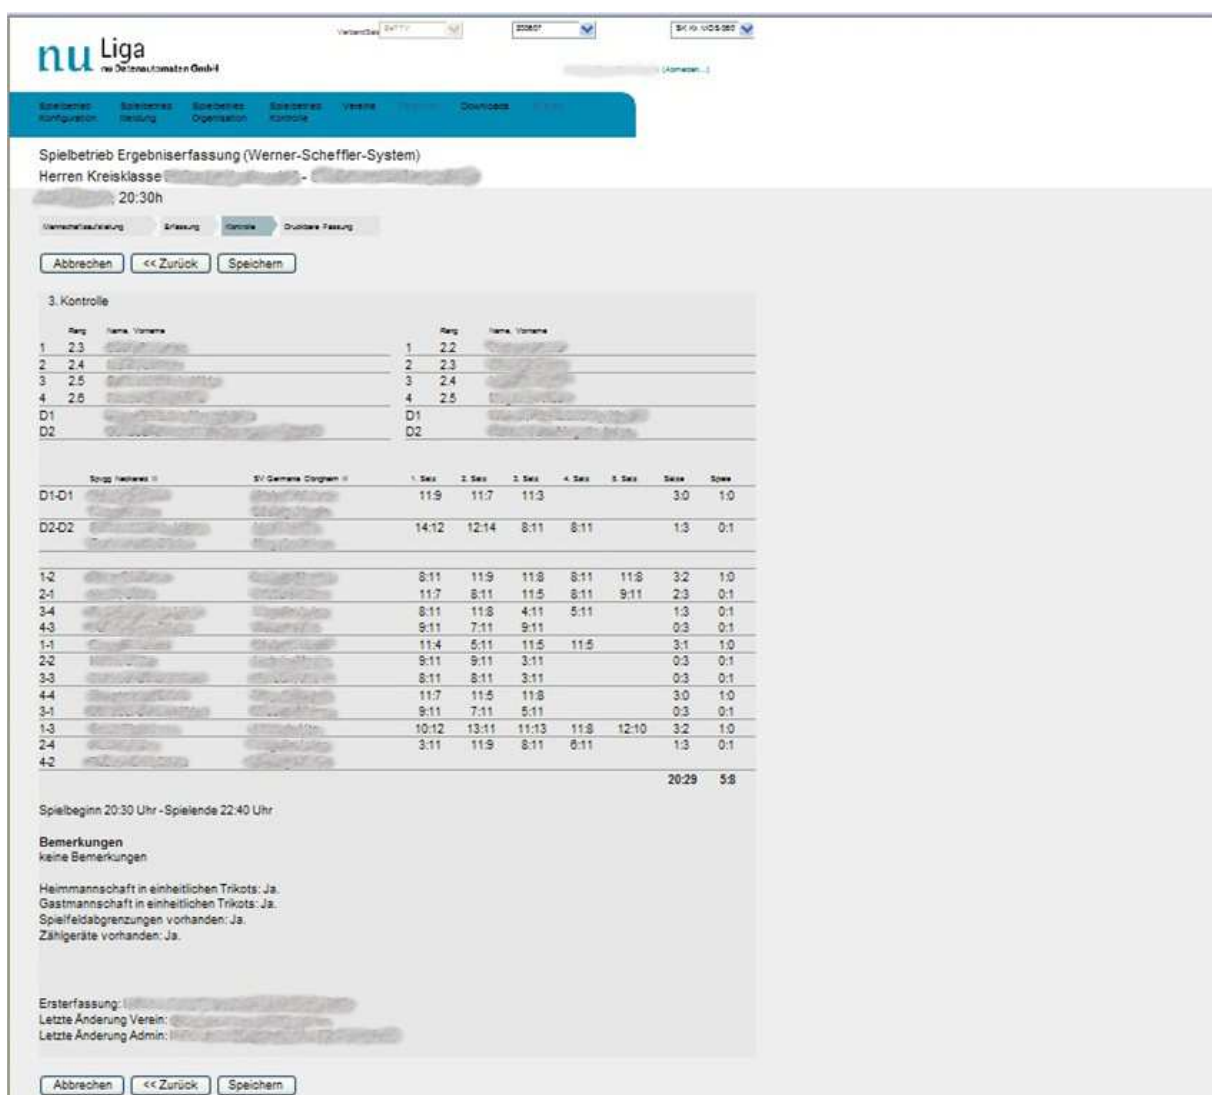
nu Liga
nu Datenautomaten GmbH

Verband/Saison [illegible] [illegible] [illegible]

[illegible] (Abmelden...)

Spielbetrieb Konfiguration | Spielbetrieb Meldung | Spielbetrieb Organisation | Spielbetrieb Kontrolle | Vereine | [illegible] | Downloads | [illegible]

Spielbetrieb Ergebniserfassung (Werner-Scheffler-System)
Herren Kreisklasse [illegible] - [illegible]
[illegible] 20:30h

Mannschaftsaufstellung | Erfassung | Kontrolle | Druckbare Fassung

Abbrechen | << Zurück | Speichern

3. Kontrolle

| | Rang | Name, Vorname | | Rang | Name, Vorname |
|---|---|---|---|---|---|
| 1 | 2.3 | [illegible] | 1 | 2.2 | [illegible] |
| 2 | 2.4 | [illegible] | 2 | 2.3 | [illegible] |
| 3 | 2.5 | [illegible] | 3 | 2.4 | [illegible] |
| 4 | 2.6 | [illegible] | 4 | 2.5 | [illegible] |
| D1 | | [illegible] | D1 | | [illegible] |
| D2 | | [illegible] | D2 | | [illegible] |

| | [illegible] | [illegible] | 1. Satz | 2. Satz | 3. Satz | 4. Satz | 5. Satz | Sätze | Spiele |
|---|---|---|---|---|---|---|---|---|---|
| D1-D1 | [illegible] | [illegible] | 11:9 | 11:7 | 11:3 | | | 3:0 | 1:0 |
| D2-D2 | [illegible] | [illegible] | 14:12 | 12:14 | 8:11 | 8:11 | | 1:3 | 0:1 |
| 1-2 | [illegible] | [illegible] | 8:11 | 11:9 | 11:8 | 8:11 | 11:8 | 3:2 | 1:0 |
| 2-1 | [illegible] | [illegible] | 11:7 | 8:11 | 11:5 | 8:11 | 9:11 | 2:3 | 0:1 |
| 3-4 | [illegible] | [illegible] | 8:11 | 11:8 | 4:11 | 5:11 | | 1:3 | 0:1 |
| 4-3 | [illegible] | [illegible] | 9:11 | 7:11 | 9:11 | | | 0:3 | 0:1 |
| 1-1 | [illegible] | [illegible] | 11:4 | 5:11 | 11:5 | 11:5 | | 3:1 | 1:0 |
| 2-2 | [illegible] | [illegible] | 9:11 | 9:11 | 3:11 | | | 0:3 | 0:1 |
| 3-3 | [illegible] | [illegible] | 8:11 | 8:11 | 3:11 | | | 0:3 | 0:1 |
| 4-4 | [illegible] | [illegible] | 11:7 | 11:5 | 11:8 | | | 3:0 | 1:0 |
| 3-1 | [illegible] | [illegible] | 9:11 | 7:11 | 5:11 | | | 0:3 | 0:1 |
| 1-3 | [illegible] | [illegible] | 10:12 | 13:11 | 11:13 | 11:8 | 12:10 | 3:2 | 1:0 |
| 2-4 | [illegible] | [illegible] | 3:11 | 11:9 | 8:11 | 6:11 | | 1:3 | 0:1 |
| 4-2 | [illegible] | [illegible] | | | | | | | |
| | | | | | | | | 20:29 | 5:8 |

Spielbeginn 20:30 Uhr - Spielende 22:40 Uhr

Bemerkungen
keine Bemerkungen

Heimmannschaft in einheitlichen Trikots: Ja.
Gastmannschaft in einheitlichen Trikots: Ja.
Spielfeldabgrenzungen vorhanden: Ja.
Zählgeräte vorhanden: Ja.

Ersterfassung: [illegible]
Letzte Änderung Verein: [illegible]
Letzte Änderung Admin: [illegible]

Abbrechen | << Zurück | Speichern